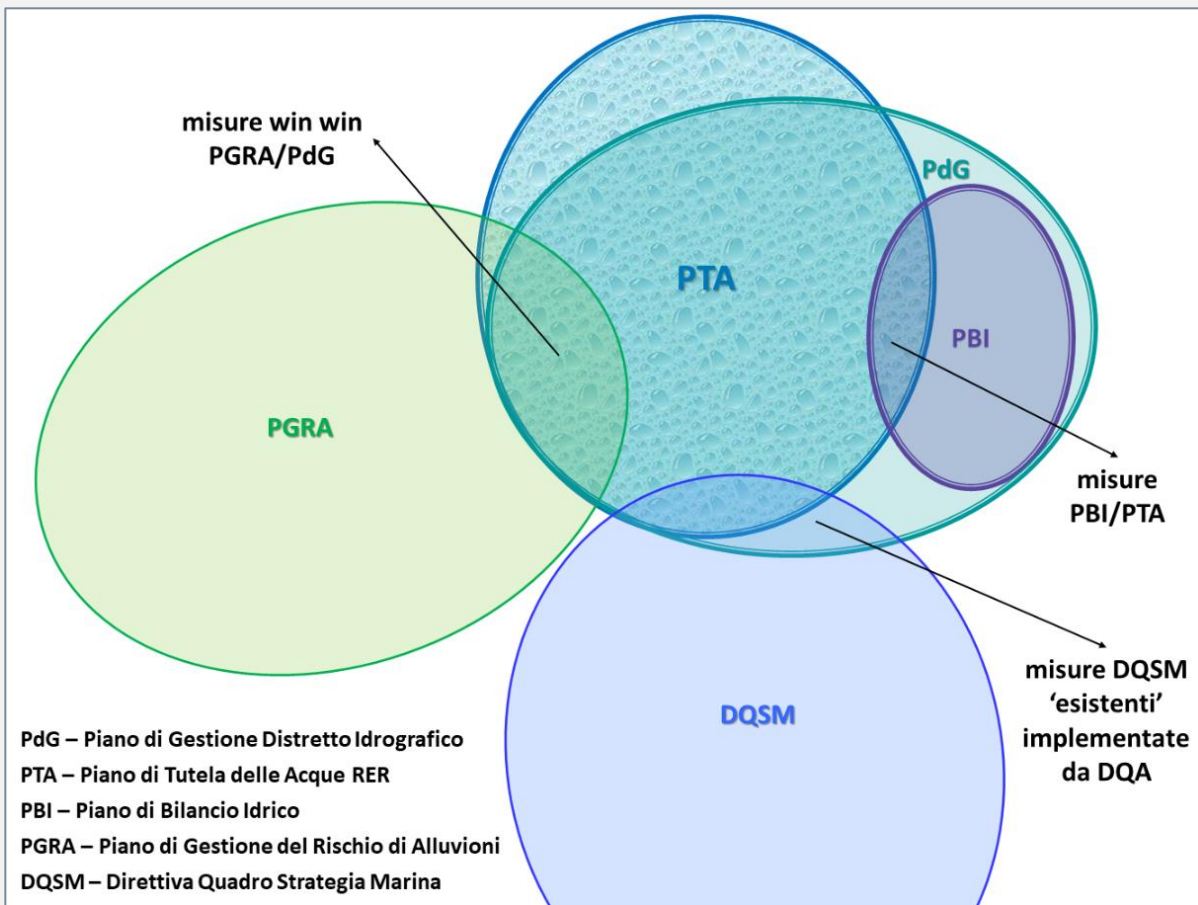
misure win win PGRA/PdG

PdG

PTA

PBI

PGRA

misure PBI/PTA

misure DQSM 'esistenti' implementate da DQA

DQSM

PdG – Piano di Gestione Distretto Idrografico
PTA – Piano di Tutela delle Acque RER
PBI – Piano di Bilancio Idrico
PGRA – Piano di Gestione del Rischio di Alluvioni
DQSM – Direttiva Quadro Strategia Marina